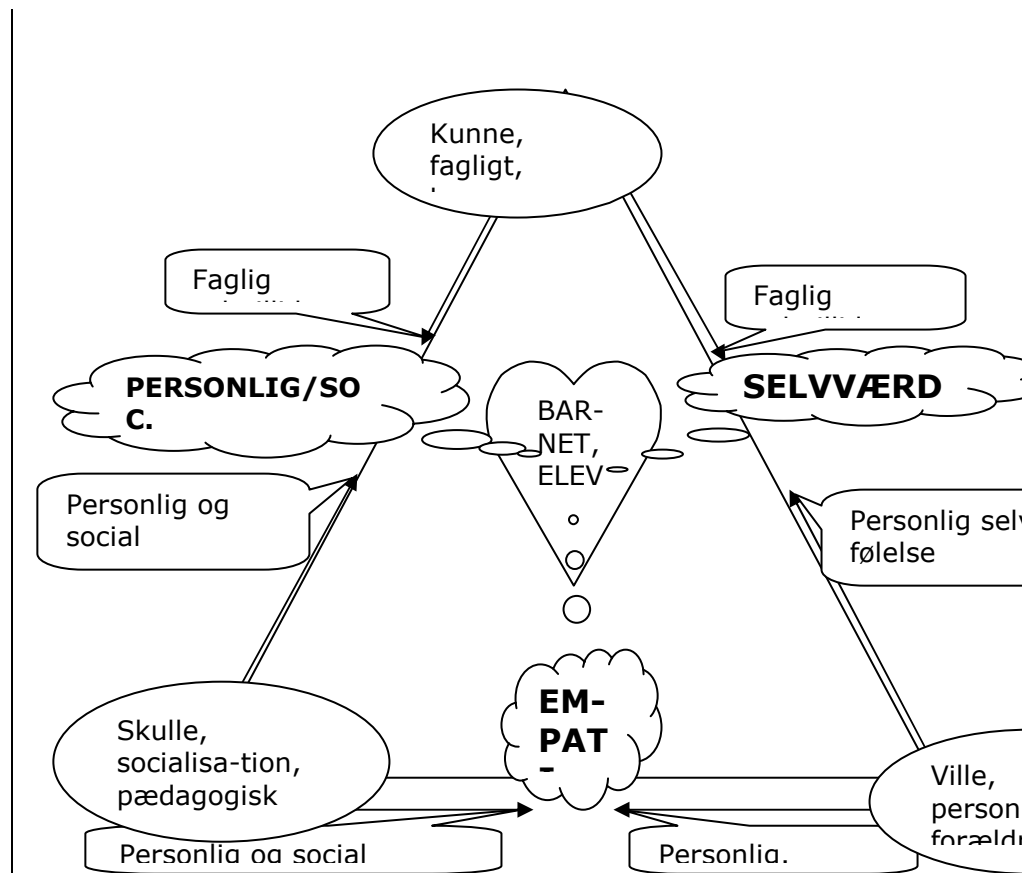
Kunne, fagligt, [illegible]

Faglig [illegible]

Faglig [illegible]

PERSONLIG/SOC.

SELVVÆRD

BAR-NET, ELEV

Personlig og social

Personlig sel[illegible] følelse

EM-PAT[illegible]

Skulle, socialisa-tion, pædagogisk

Ville, person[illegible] foræld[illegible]

Personlig og social

Personlig.